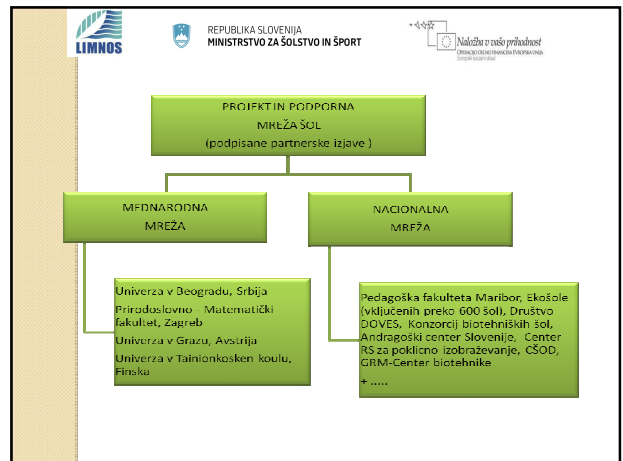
LIMNOS

REPUBLIKA SLOVENIJA
MINISTRSTVO ZA ŠOLSTVO IN ŠPORT

Naložba v vašo prihodnost
OPERACIJO DELNO FINANCIRA EVROPSKA UNIJA
Evropski socialni sklad

PROJEKT IN PODPORNA MREŽA ŠOL
(podpisane partnerske izjave )

MEDNARODNA MREŽA

NACIONALNA MREŽA

Univerza v Beogradu, Srbija
Prirodoslovno – Matematički fakultet, Zagreb
Univerza v Grazu, Avstrija
Univerza v Tainionkosken koulu, Finska

Pedagoška fakulteta Maribor, Ekošole (vključenih preko 600 šol), Društvo DOVES, Konzorcij biotehniških šol, Andragoški center Slovenije, Center RS za poklicno izobraževanje, CŠOD, GRM-Center biotehnike
+ .....